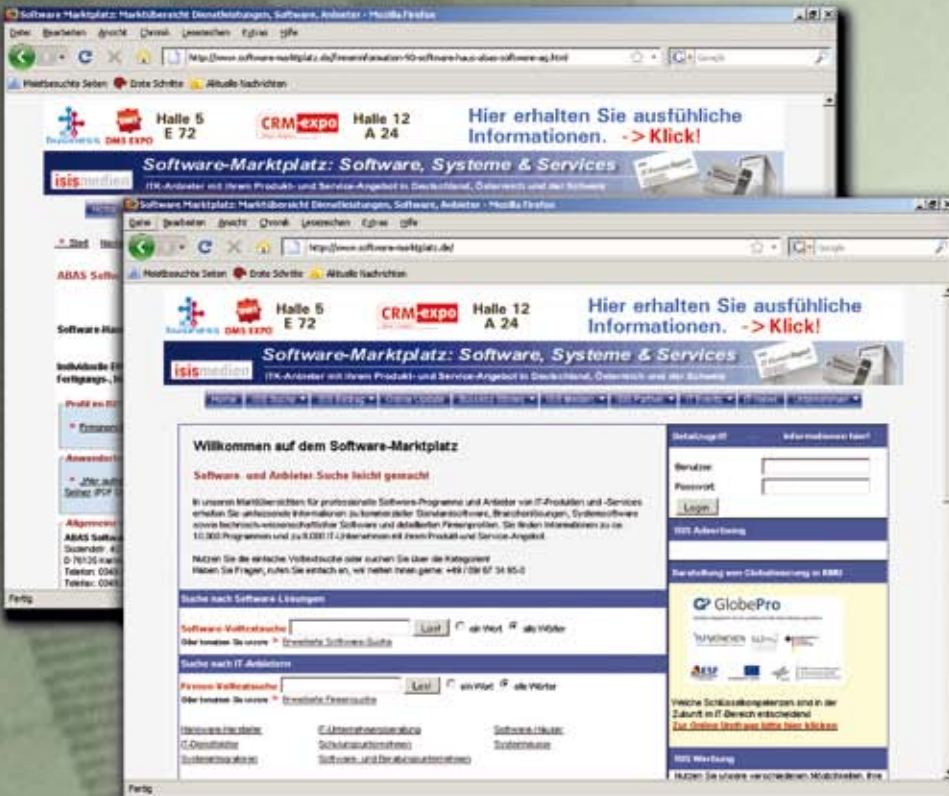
Software Marktplatz: Marktübersicht Dienstleistungen, Software, Anbieter - Mozilla Firefox
Datei Bearbeiten Ansicht Chronik Lesezeichen Extras Hilfe
http://www.software-marktplatz.de/Firmeninformation-90-software-haus-abas-software-ag.html
Meistbesuchte Seiten Erste Schritte Aktuelle Nachrichten
Halle 5 E 72
DMS EXPO
CRM-expo
Halle 12 A 24
Hier erhalten Sie ausführliche Informationen. -> Klick!
Software-Marktplatz: Software, Systeme & Services
isismedien
ITK-Anbieter mit ihrem Produkt- und Service-Angebot in Deutschland, Österreich und der Schweiz
ABAS Softw
Software-Ha
Individuelle E
Fertigungs-,
Profil zu
Anwender
Seiten (PDF
Allgemein
ABAS Softw
Südendstr. 4
D-76135 Karl
Telefon: 0049
Telefax: 0049
Fertig

Software Marktplatz: Marktübersicht Dienstleistungen, Software, Anbieter - Mozilla Firefox
Datei Bearbeiten Ansicht Chronik Lesezeichen Extras Hilfe
http://www.software-marktplatz.de/
Meistbesuchte Seiten Erste Schritte Aktuelle Nachrichten
Halle 5 E 72
DMS EXPO
CRM-expo
Halle 12 A 24
Hier erhalten Sie ausführliche Informationen. -> Klick!
Software-Marktplatz: Software, Systeme & Services
isismedien
ITK-Anbieter mit ihrem Produkt- und Service-Angebot in Deutschland, Österreich und der Schweiz

Willkommen auf dem Software-Marktplatz
Software- und Anbieter Suche leicht gemacht
In unseren Marktübersichten für professionelle Software-Programme und Anbieter von IT-Produkten und -Services erhalten Sie umfassende Informationen zu kommerzieller Standardsoftware, Branchenlösungen, Systemsoftware sowie technisch-wissenschaftlicher Software und detaillierten Firmenprofilen. Sie finden Informationen zu ca. 10.000 Programmen und zu 8.000 IT-Unternehmen mit ihrem Produkt- und Service-Angebot.
Nutzen Sie die einfache Volltextsuche oder suchen Sie über die Kategorien!
Haben Sie Fragen, rufen Sie einfach an, wir helfen Ihnen gerne: +49 / 089 87 34 65-0

Suche nach Software Lösungen
Software-Volltextsuche Los! ein Wort alle Wörter
Oder benutzen Sie unsere > Erweiterte Software-Suche
Suche nach IT-Anbietern
Firmen-Volltextsuche Los! ein Wort alle Wörter
Oder benutzen Sie unsere > Erweiterte Firmensuche
Hardware-Hersteller
IT-Dienstleister
Systemintegratoren
IT-Unternehmensberatung
Schulungsunternehmen
Software- und Beratungsunternehmen
Software-Häuser
Systemhäuser

Benutzer:
Passwort:
Login
ISIS Advertising
GlobePro
Welche Schlüsselkompetenzen sind in der Zukunft im IT-Bereich entscheidend
Zur Online-Umfrage bitte hier klicken
ISIS Werbung
Fertig